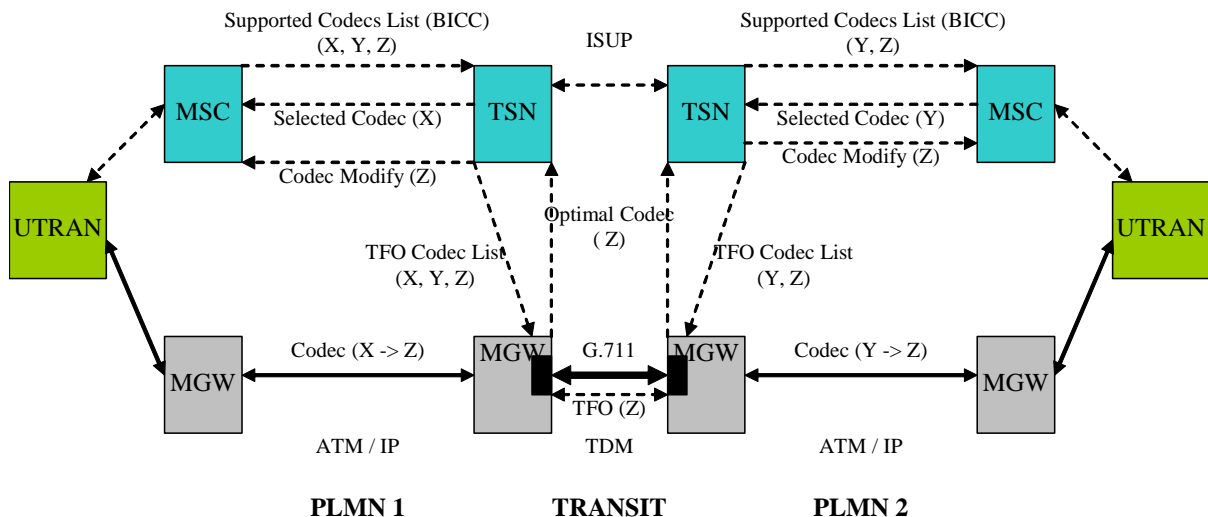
Supported Codecs List (BICC)
(X, Y, Z)

ISUP

Supported Codecs List (BICC)
(Y, Z)

MSC

TSN

TSN

MSC

Selected Codec (X)

Selected Codec (Y)

Codec Modify (Z)

Codec Modify (Z)

UTRAN

Optimal Codec
( Z)

UTRAN

TFO Codec List
(X, Y, Z)

TFO Codec List
(Y, Z)

MGW

Codec (X -> Z)

MGW

G.711

MGW

Codec (Y -> Z)

MGW

TFO (Z)

ATM / IP

TDM

ATM / IP

PLMN 1

TRANSIT

PLMN 2